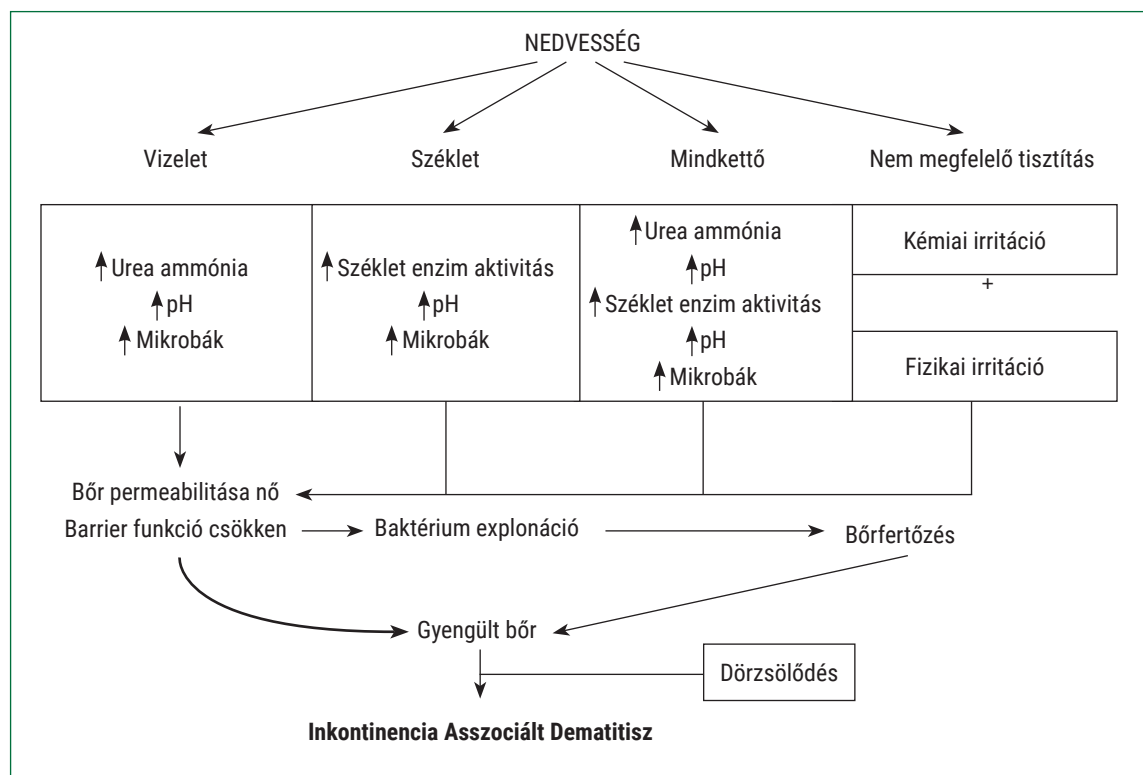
NEDVESSÉG

Vizelet

Széklet

Mindkettő

Nem megfelelő tisztítás

↑Urea ammónia
↑pH
↑Mikrobák

↑Széklet enzim aktivitás
↑pH
↑Mikrobák

↑Urea ammónia
↑pH
↑Széklet enzim aktivitás
↑pH
↑Mikrobák

Kémiai irritáció
+
Fizikai irritáció

Bőr permeabilitása nő
Barrier funkció csökken

Baktérium explonáció

Bőrfertőzés

Gyengült bőr

Dörzsölődés

**Inkontinencia Asszociált Dematitisz**